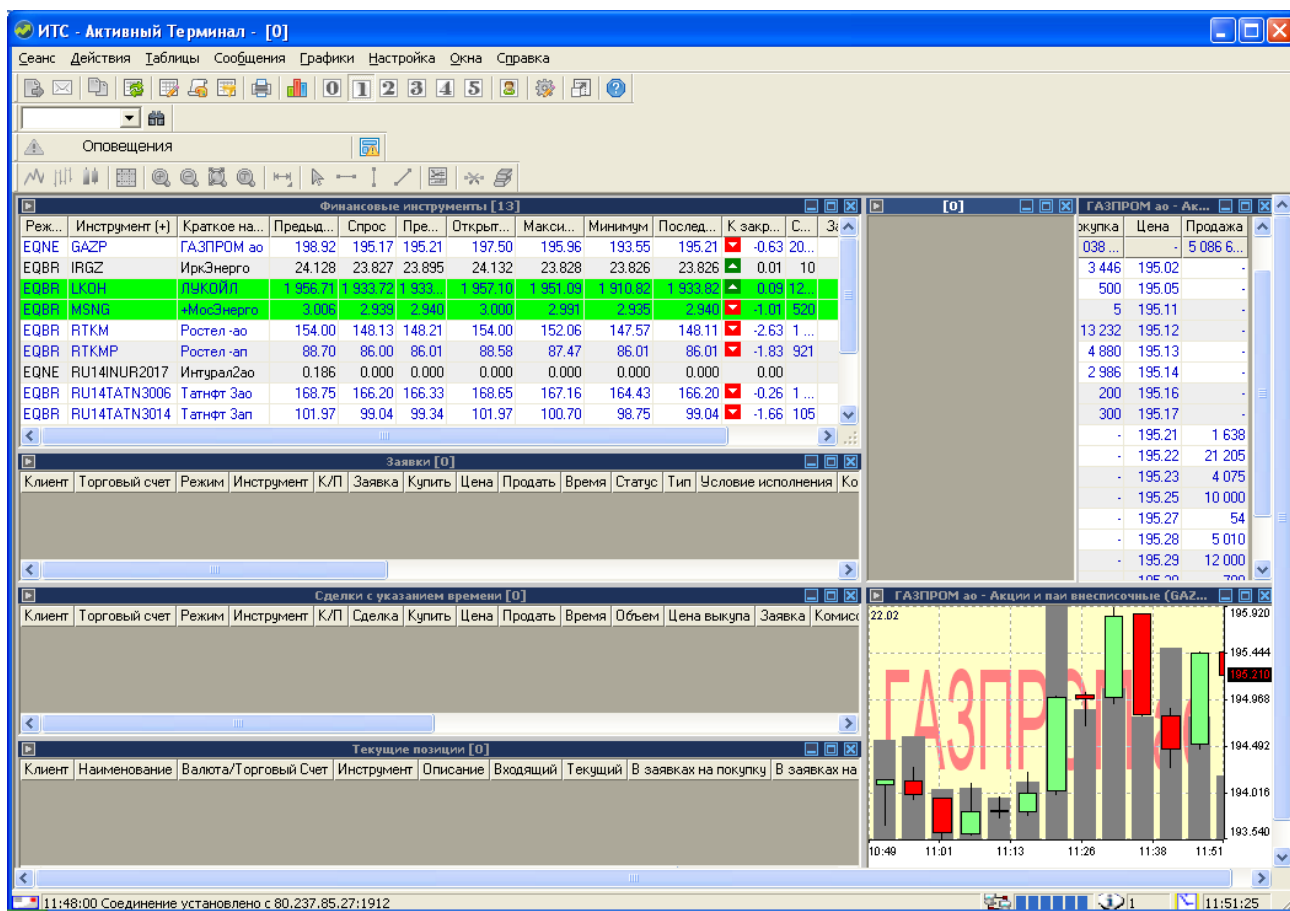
ИТС - Активный Терминал - [0]

Сеанс Действия Таблицы Сообщения Графики Настройка Окна Справка

0 1 2 3 4 5

Оповещения

Финансовые инструменты [13]

| Реж... | Инструмент (+) | Краткое на... | Предыд... | Спрос | Пре... | Открыт... | Макси... | Минимум | Послед... | К закр... | С... | З |
|---|---|---|---|---|---|---|---|---|---|---|---|---|
| EQNE | GAZP | ГАЗПРОМ ао | 198.92 | 195.17 | 195.21 | 197.50 | 195.96 | 193.55 | 195.21 | -0.63 | 20... | |
| EQBR | IRGZ | ИркЭнерго | 24.128 | 23.827 | 23.895 | 24.132 | 23.828 | 23.826 | 23.826 | 0.01 | 10 | |
| EQBR | LKOH | ЛУКОЙЛ | 1 956.71 | 1 933.72 | 1 933... | 1 957.10 | 1 951.09 | 1 910.82 | 1 933.82 | 0.09 | 12... | |
| EQBR | MSNG | +МосЭнерго | 3.006 | 2.939 | 2.940 | 3.000 | 2.991 | 2.935 | 2.940 | -1.01 | 520 | |
| EQBR | RTKM | Ростел -ао | 154.00 | 148.13 | 148.21 | 154.00 | 152.06 | 147.57 | 148.11 | -2.63 | 1 ... | |
| EQBR | RTKMP | Ростел -ап | 88.70 | 86.00 | 86.01 | 88.58 | 87.47 | 86.01 | 86.01 | -1.83 | 921 | |
| EQNE | RU14INUR2017 | Интурал2ао | 0.186 | 0.000 | 0.000 | 0.000 | 0.000 | 0.000 | 0.000 | 0.00 | | |
| EQBR | RU14TATN3006 | Татнфт 3ао | 168.75 | 166.20 | 166.33 | 168.65 | 167.16 | 164.43 | 166.20 | -0.26 | 1 ... | |
| EQBR | RU14TATN3014 | Татнфт 3ап | 101.97 | 99.04 | 99.34 | 101.97 | 100.70 | 98.75 | 99.04 | -1.66 | 105 | |

[0]

ГАЗПРОМ ао - Ак...

| окупка | Цена | Продажа |
|---|---|---|
| 038 ... | ... | 5 086 6... |
| 3 446 | 195.02 | - |
| 500 | 195.05 | - |
| 5 | 195.11 | - |
| 13 232 | 195.12 | - |
| 4 880 | 195.13 | - |
| 2 986 | 195.14 | - |
| 200 | 195.16 | - |
| 300 | 195.17 | - |
| - | 195.21 | 1 638 |
| - | 195.22 | 21 205 |
| - | 195.23 | 4 075 |
| - | 195.25 | 10 000 |
| - | 195.27 | 54 |
| - | 195.28 | 5 010 |
| - | 195.29 | 12 000 |
| | 195.30 | 700 |

Заявки [0]

| Клиент | Торговый счет | Режим | Инструмент | К/П | Заявка | Купить | Цена | Продать | Время | Статус | Тип | Условие исполнения | Ко |
|---|---|---|---|---|---|---|---|---|---|---|---|---|---|

Сделки с указанием времени [0]

| Клиент | Торговый счет | Режим | Инструмент | К/П | Сделка | Купить | Цена | Продать | Время | Объем | Цена выкупа | Заявка | Комисс |
|---|---|---|---|---|---|---|---|---|---|---|---|---|---|

ГАЗПРОМ ао - Акции и паи внесписочные (GAZ...

22.02

ГАЗПРОМ ао

195.920
195.444
195.210
194.968
194.492
194.016
193.540

10:49 11:01 11:13 11:26 11:38 11:51

Текущие позиции [0]

| Клиент | Наименование | Валюта/Торговый Счет | Инструмент | Описание | Входящий | Текущий | В заявках на покупку | В заявках на |
|---|---|---|---|---|---|---|---|---|

11:48:00 Соединение установлено с 80.237.85.27:1912

1

11:51:25